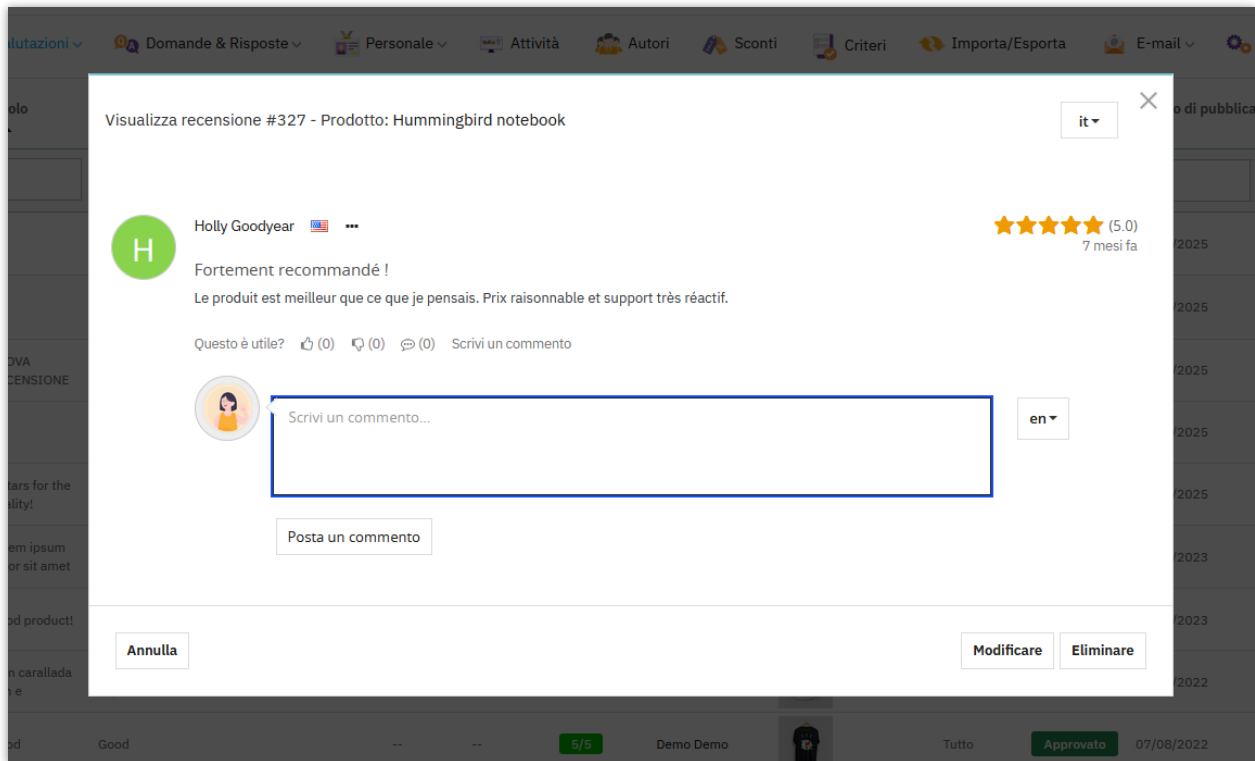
alutazioni Domande & Risposte Personale Attività Autori Sconti Criteri Importa/Esporta E-mail

olo

o di pubblica

Visualizza recensione #327 - Prodotto: Hummingbird notebook

it

Holly Goodyear •••

(5.0)

7 mesi fa

Fortement recommandé !

Le produit est meilleur que ce que je pensais. Prix raisonnable et support très réactif.

Questo è utile? (0) (0) (0) Scrivi un commento

Scrivi un commento...

en

Posta un commento

Annulla

Modificare

Eliminare

/2025

/2025

OVA CENSIONE

/2025

/2025

tars for the ality!

/2025

em ipsum or sit amet

/2023

od product!

/2023

n carallada n e

/2022

od Good -- -- 5/5 Demo Demo Tutto Approvato 07/08/2022